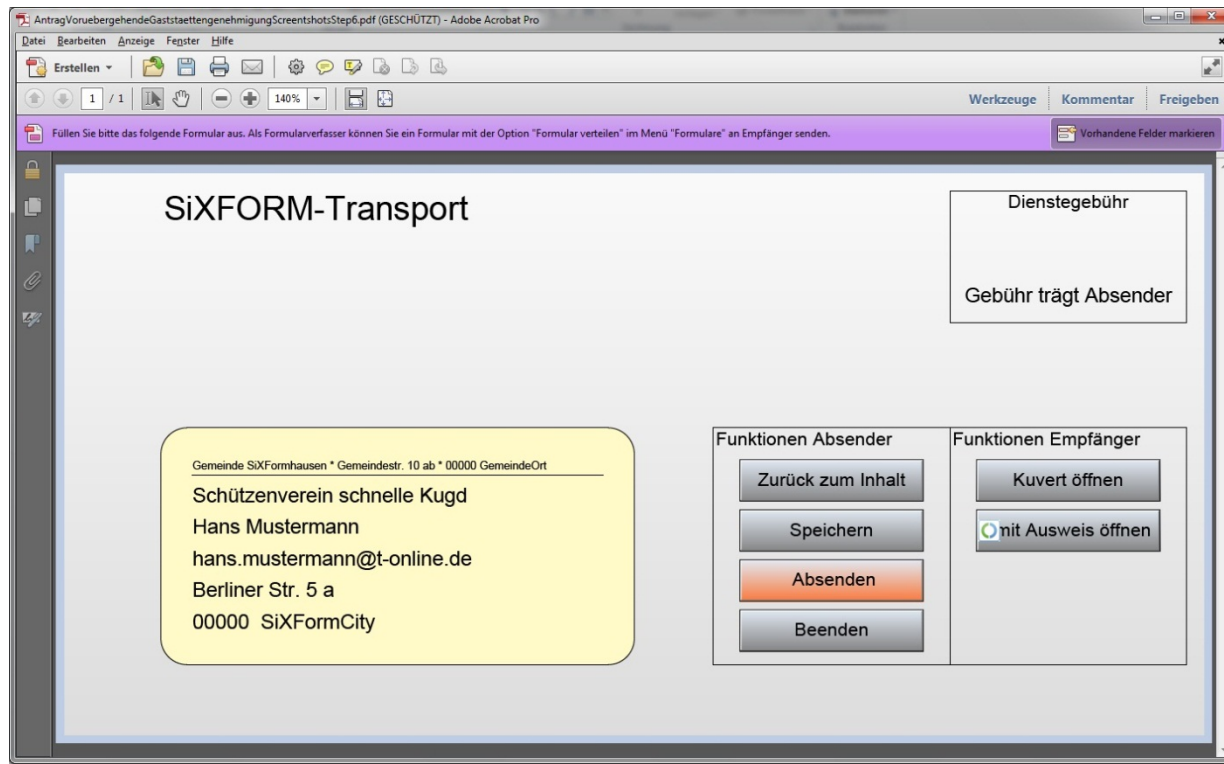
AntragVoruebergehendeGaststaettengenehmigungScreentshotsStep6.pdf (GESCHÜTZT) - Adobe Acrobat Pro

Datei Bearbeiten Anzeige Fenster Hilfe

Erstellen

1 / 1 140%

Werkzeuge Kommentar Freigeben

Füllen Sie bitte das folgende Formular aus. Als Formularverfasser können Sie ein Formular mit der Option "Formular verteilen" im Menü "Formulare" an Empfänger senden.

Vorhandene Felder markieren

SiXFORM-Transport

Dienstegebühr

Gebühr trägt Absender

Gemeinde SiXFormhausen * Gemeindestr. 10 ab * 00000 GemeindeOrt

Schützenverein schnelle Kugd
Hans Mustermann
hans.mustermann@t-online.de
Berliner Str. 5 a
00000 SiXFormCity

Funktionen Absender

Zurück zum Inhalt

Speichern

Absenden

Beenden

Funktionen Empfänger

Kuvert öffnen

mit Ausweis öffnen